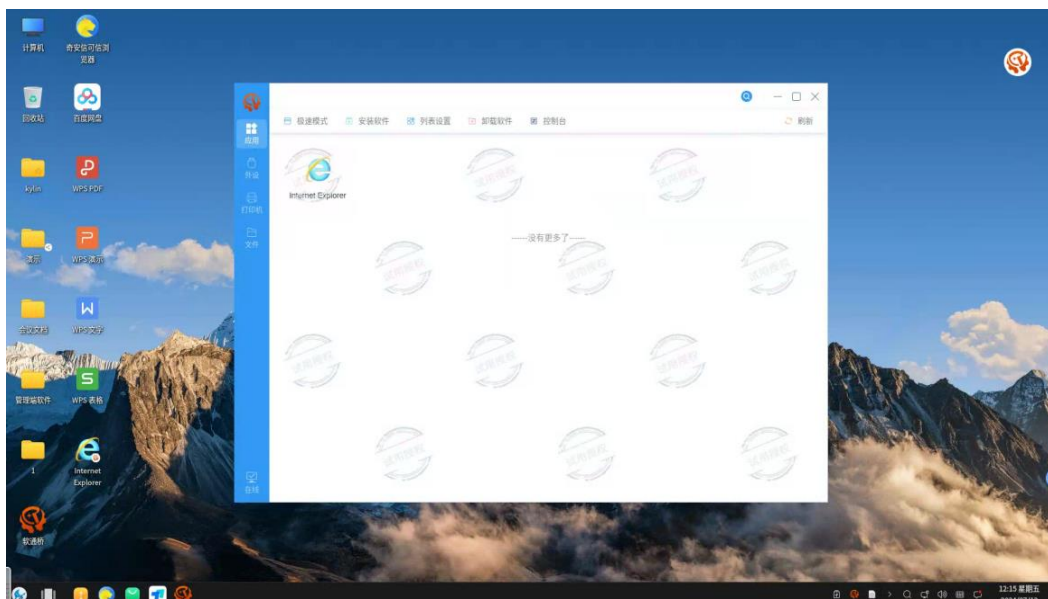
计算机

奇安信可信浏览器

回收站

百度网盘

kylin

WPS PDF

演示

WPS 演示

会议文档

WPS 文字

管理端软件

WPS 表格

1

Internet Explorer

软通桥

应用

外设

打印机

文件

在线

极速模式

安装软件

列表设置

卸载软件

控制台

刷新

Internet Explorer

——没有更多了——

试用授权

12:15 星期五